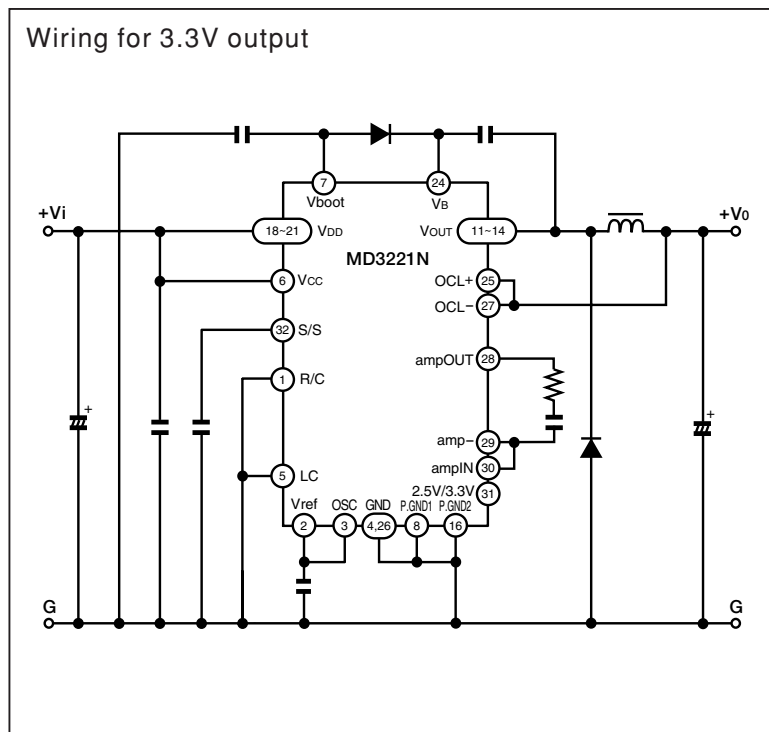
Wiring for 3.3V output

+Vi
+V0
7
Vboot
24
VB
18~21
VDD
VOUT
11~14
MD3221N
6
VCC
OCL+
25
OCL−
27
32
S/S
1
R/C
ampOUT
28
+
+
amp−
29
5
LC
ampIN
30
2.5V/3.3V
31
Vref
2
OSC
3
GND
4,26
P.GND1
8
P.GND2
16
G
G